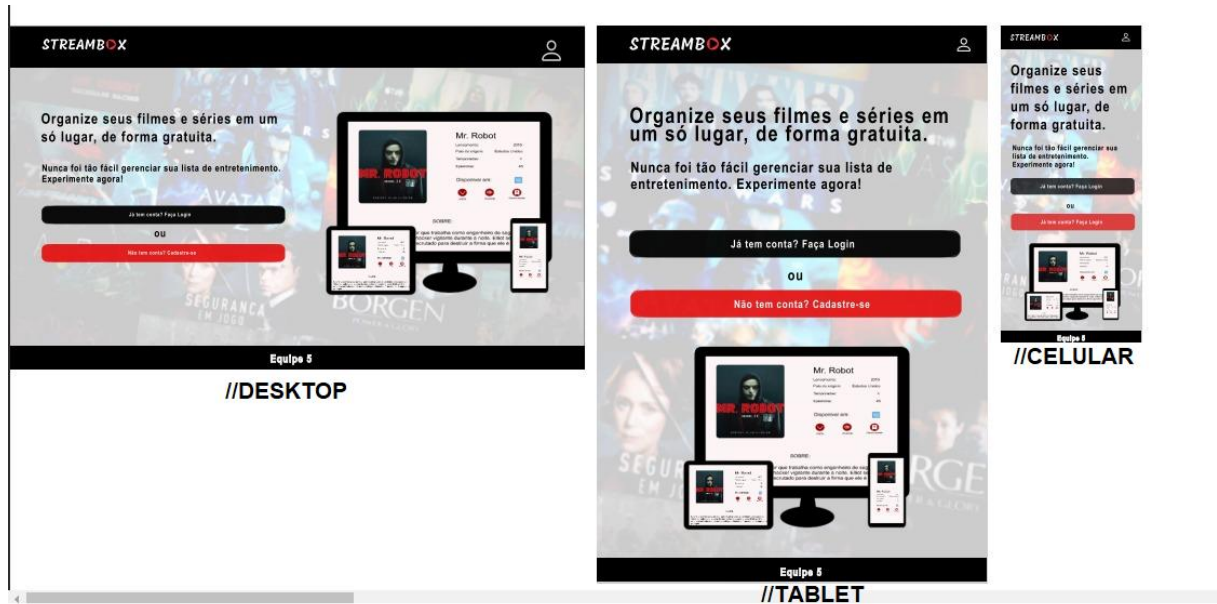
STREAMBOX

Organize seus filmes e séries em um só lugar, de forma gratuita.

Nunca foi tão fácil gerenciar sua lista de entretenimento. Experimente agora!

Já tem conta? Faça Login

ou

Não tem conta? Cadastre-se

Mr. Robot

Disponível em:

SOBRE:

Equipe 5

//DESKTOP

STREAMBOX

Organize seus filmes e séries em um só lugar, de forma gratuita.

Nunca foi tão fácil gerenciar sua lista de entretenimento. Experimente agora!

Já tem conta? Faça Login

ou

Não tem conta? Cadastre-se

Mr. Robot

Disponível em:

SOBRE:

Equipe 5

//TABLET

STREAMBOX

Organize seus filmes e séries em um só lugar, de forma gratuita.

Nunca foi tão fácil gerenciar sua lista de entretenimento. Experimente agora!

Já tem conta? Faça Login

ou

Não tem conta? Cadastre-se

Mr. Robot

Equipe 5

//CELULAR